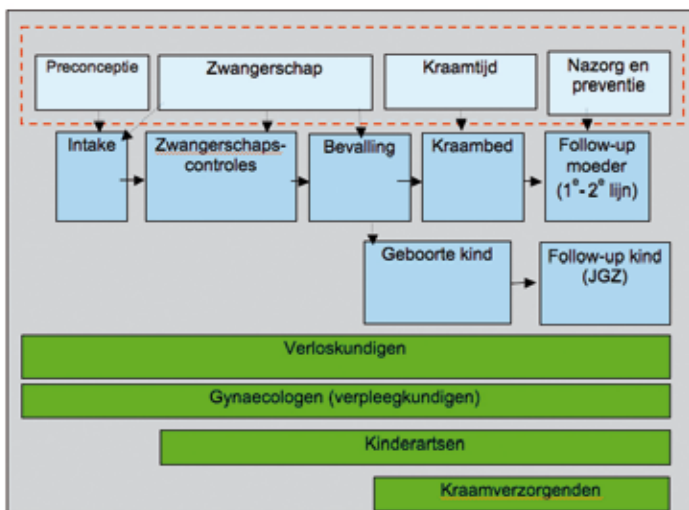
Preconceptie

Zwangerschap

Kraamtijd

Nazorg en preventie

Intake

Zwangerschapscontroles

Bevalling

Kraambed

Follow-up moeder ($1^e$-$2^e$ lijn)

Geboorte kind

Follow-up kind (JGZ)

Verloskundigen

Gynaecologen (verpleegkundigen)

Kinderartsen

Kraamverzorgenden